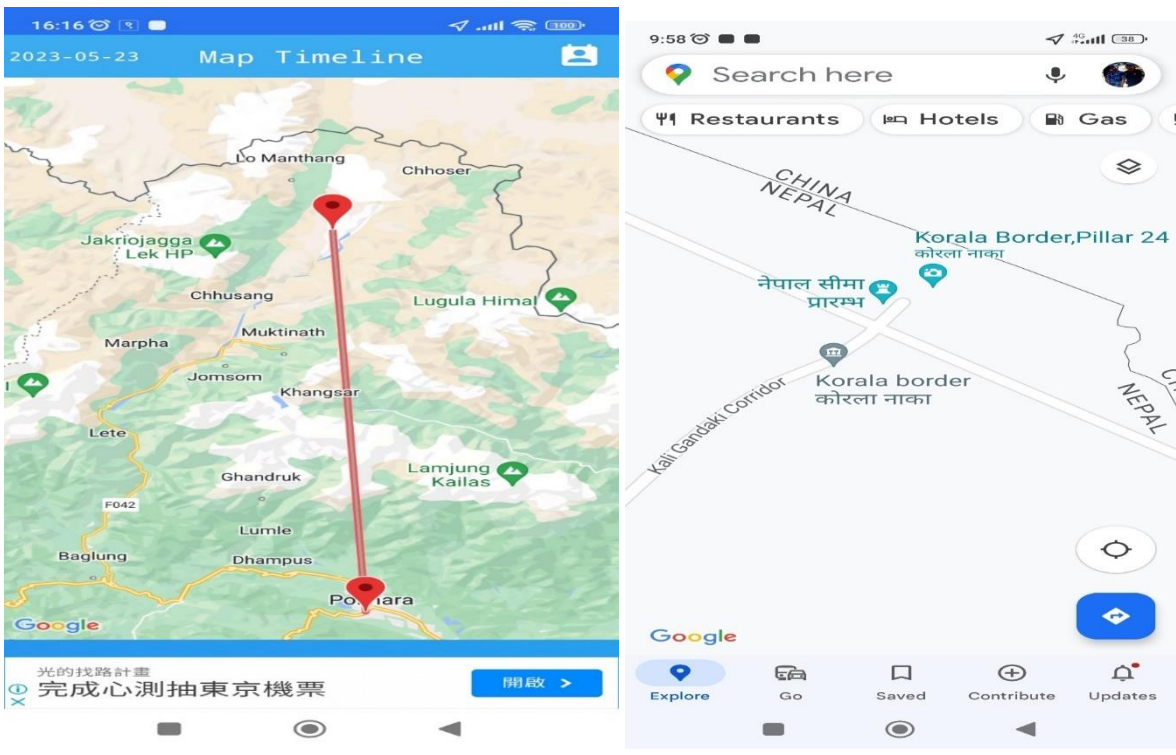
16:16 100

2023-05-23 Map Timeline

Lo Manthang
Chhoser
Jakriojagga Lek HP
Chhusang
Lugula Himal
Muktinath
Marpha
Jomsom
Khangsar
Lete
Ghandruk
Lamjung Kailas
F042
Lumle
Baglung
Dhampus
Pokhara
Google

光的找路計畫
完成心測抽東京機票
開啟 >

9:58 38

Search here

Restaurants
Hotels
Gas

CHINA
NEPAL
Korala Border,Pillar 24
कोरला नाका
नेपाल सीमा प्रारम्भ
Korala border
कोरला नाका
Kali Gandaki Corridor
NEPAL
Google

Explore
Go
Saved
Contribute
Updates